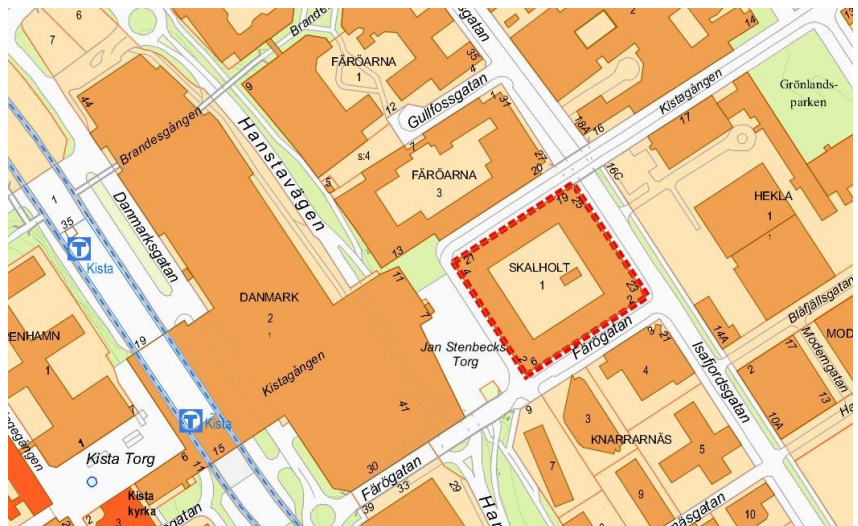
6
7
Brande
9
FÄRÖARNA
1
35
gatan
14
Grönlandsparken
Kistagången
Gullfossgatan
12
1
31
16A
16
17
44
Brandesgången
Hanstavägen
s:4
7
FÄRÖARNA
3
27
20
16C
5
19
25
HEKLA
1
1
35
Danmarksgatan
T
Kista
13
21
4
SKALHOLT
1
23
2
11
DANMARK
2
7
Jan Stenbecks
Torg
2
6
Färögatan
3
21
Bläfjällsgatan
14A
17
MOD
Modengatan
2
ENHAMN
1
19
Kistagången
4
Isafjordsgatan
13
10A
7
T
Kista
41
9
3
KNARRARNÄS
5
7
Kista Torg
6
15
30
Färögatan
29
33
9
10
Kista kyrka
39
Ha
gatan